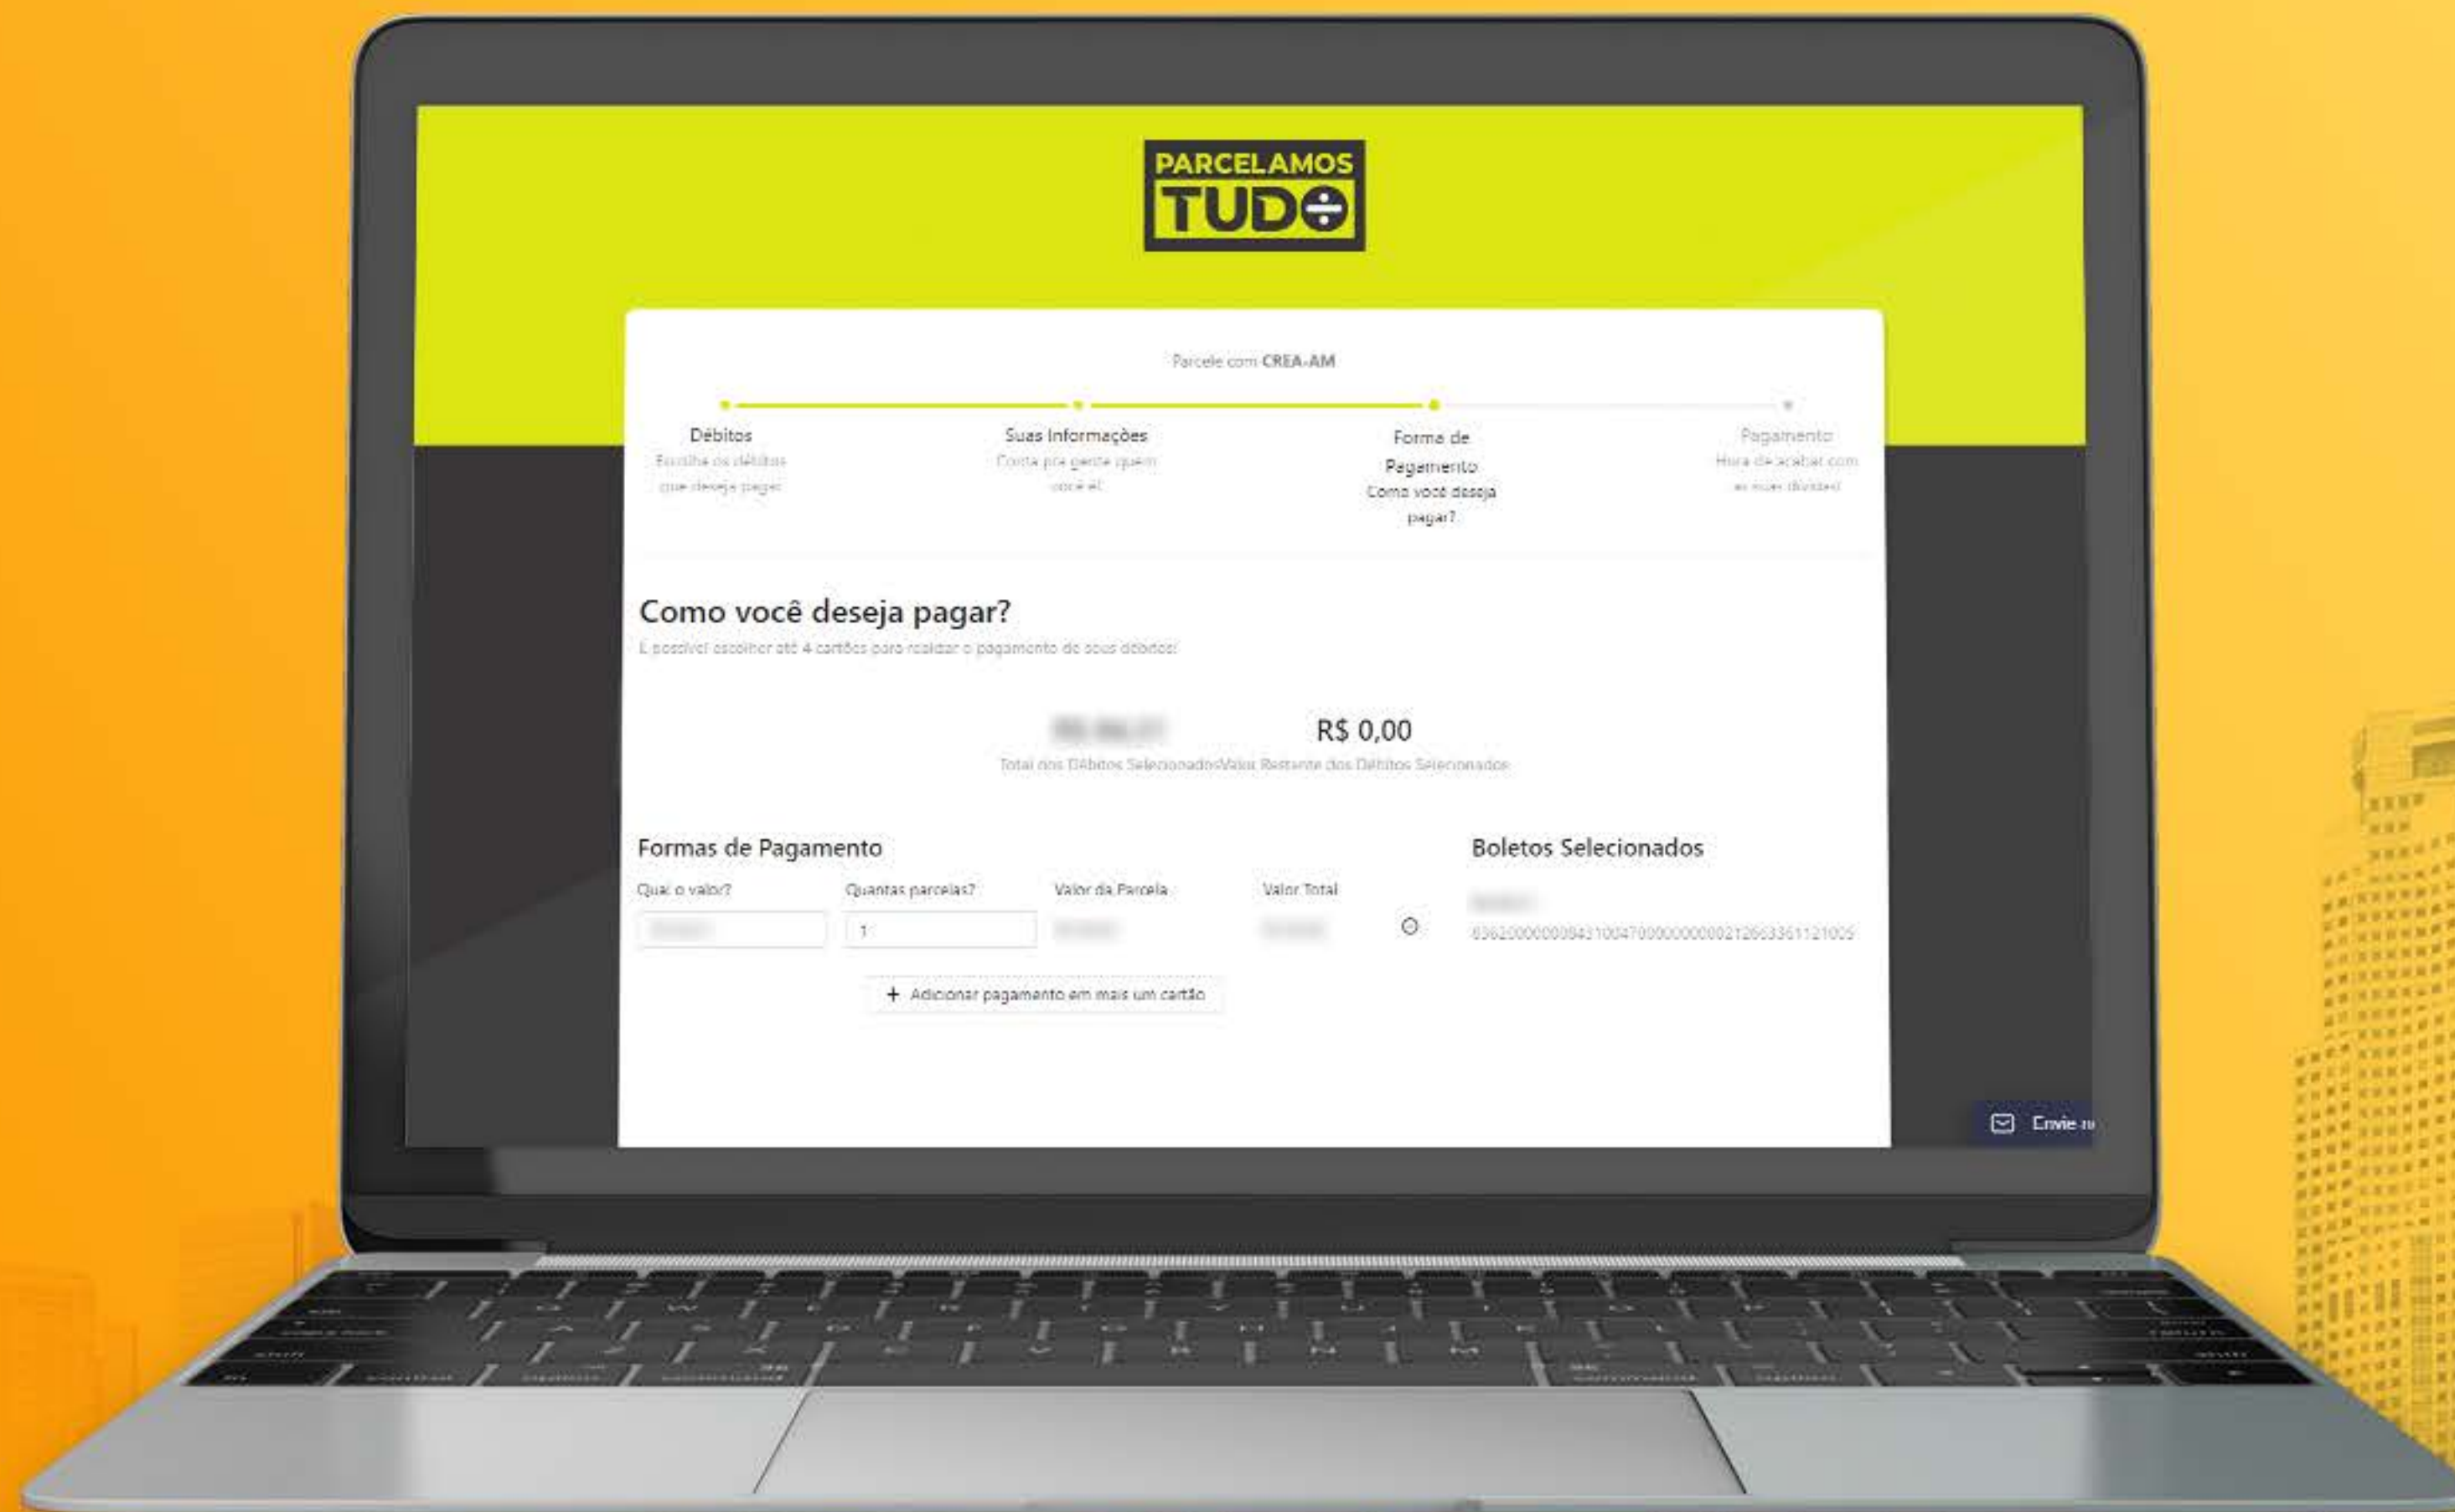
PARCELAMOS
TUDO

Parcele com CREA-AM

Débitos
Escolha os débitos que deseja pagar

Suas Informações
Conta pra gente quem você é!

Forma de Pagamento
Como você deseja pagar?

Pagamento
Hora de acabar com as suas dívidas!

Como você deseja pagar?
É possível escolher até 4 cartões para realizar o pagamento de seus débitos!

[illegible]
R$ 0,00
Total dos Débitos SelecionadosValor Restante dos Débitos Selecionados

Formas de Pagamento
Qual o valor?
Quantas parcelas?
Valor da Parcela
Valor Total
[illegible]
1
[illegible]
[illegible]

+ Adicionar pagamento em mais um cartão

Boletos Selecionados
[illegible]
83620000000943100470000000000212663361121005

Envie u